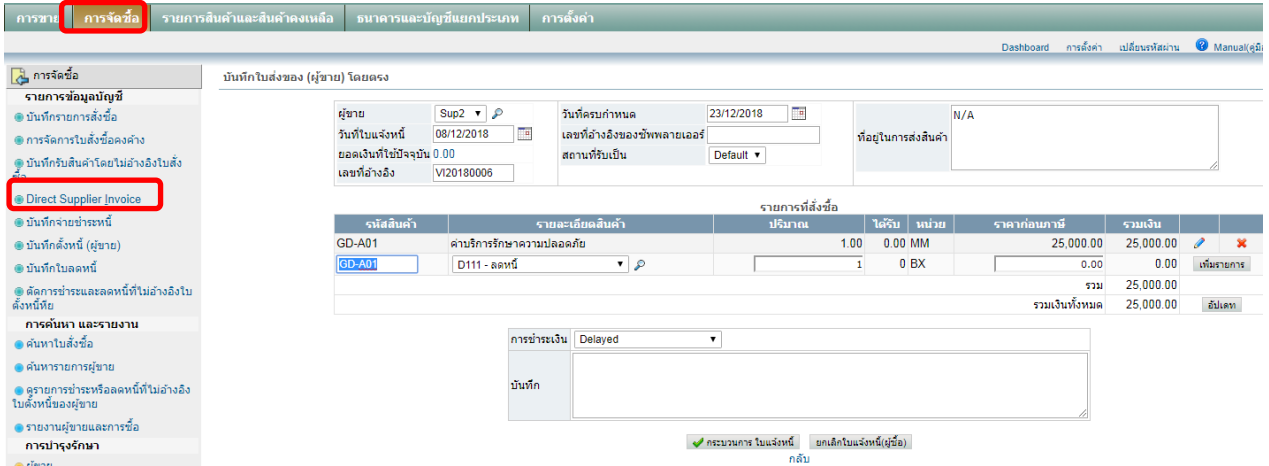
การขาย การจัดซื้อ รายการสินค้าและสินค้าคงเหลือ ธนาคารและบัญชีแยกประเภท การตั้งค่า

Dashboard การตั้งค่า เปลี่ยนรหัสผ่าน Manual(คู่มือ

การจัดซื้อ
รายการข้อมูลบัญชี
บันทึกรายการสั่งซื้อ
การจัดการใบสั่งซื้อคงค้าง
บันทึกรับสินค้าโดยไม่อ้างอิงใบสั่งซื้อ
Direct Supplier Invoice
บันทึกจ่ายชำระหนี้
บันทึกตั้งหนี้ (ผู้ขาย)
บันทึกใบลดหนี้
ตัดการชำระและลดหนี้ที่ไม่อ้างอิงใบตั้งหนี้หัย
การค้นหา และรายงาน
ค้นหาใบสั่งซื้อ
ค้นหารายการผู้ขาย
ดูรายการชำระหรือลดหนี้ที่ไม่อ้างอิงใบตั้งหนี้ของผู้ขาย
รายงานผู้ขายและการซื้อ
การบำรุงรักษา
ผู้ขาย

บันทึกใบส่งของ (ผู้ขาย) โดยตรง

ผู้ขาย Sup2
วันที่ใบแจ้งหนี้ 08/12/2018
ยอดเงินที่ใช้ปัจจุบัน 0.00
เลขที่อ้างอิง VI20180006
วันที่ครบกำหนด 23/12/2018
เลขที่อ้างอิงของซัพพลายเออร์
สถานที่รับเป็น Default
ที่อยู่ในการส่งสินค้า N/A

รายการที่สั่งซื้อ

| รหัสสินค้า | รายละเอียดสินค้า | ปริมาณ | ได้รับ | หน่วย | ราคาก่อนภาษี | รวมเงิน | | |
|---|---|---|---|---|---|---|---|---|
| GD-A01 | ค่าบริการรักษาความปลอดภัย | 1.00 | 0.00 | MM | 25,000.00 | 25,000.00 | | |
| GD-A01 | D111 - ลดหนี้ | 1 | 0 | BX | 0.00 | 0.00 | เพิ่มรายการ | |
| | | | | | รวม | 25,000.00 | | |
| | | | | | รวมเงินทั้งหมด | 25,000.00 | อัปเดท | |

การชำระเงิน Delayed
บันทึก

กระบวนการ ใบแจ้งหนี้ ยกเลิกใบแจ้งหนี้(ผู้ซื้อ)
กลับ